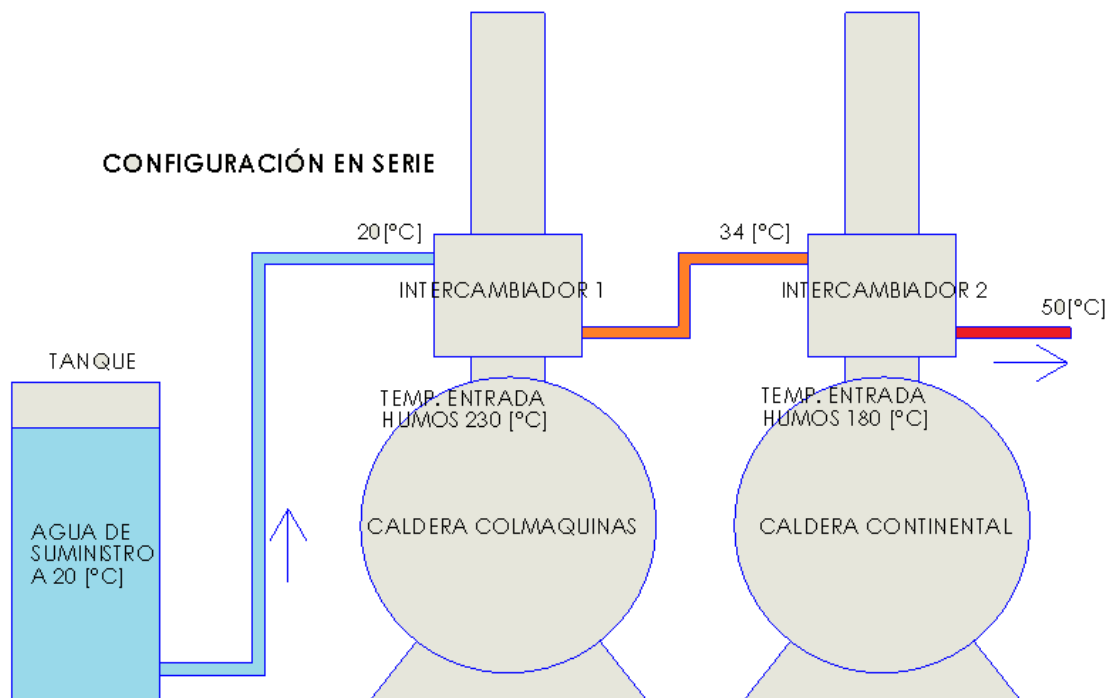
CONFIGURACIÓN EN SERIE

20[°C]

34 [°C]

INTERCAMBIADOR 1

INTERCAMBIADOR 2

50[°C]

TANQUE

TEMP. ENTRADA HUMOS 230 [°C]

TEMP. ENTRADA HUMOS 180 [°C]

AGUA DE SUMINISTRO A 20 [°C]

CALDERA COLMAQUINAS

CALDERA CONTINENTAL